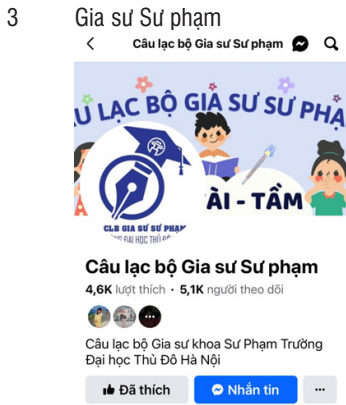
3 Gia sư Sư phạm

Câu lạc bộ Gia sư Sư phạm

U LẠC BỘ GIA SƯ SƯ PHẠ

ÀI - TẦM

CLB GIA SƯ SƯ PHẠM
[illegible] ĐẠI HỌC THỦ ĐÔ

Câu lạc bộ Gia sư Sư phạm

4,6K lượt thích • 5,1K người theo dõi

Câu lạc bộ Gia sư khoa Sư Phạm Trường Đại học Thủ Đô Hà Nội

Đã thích

Nhắn tin

...